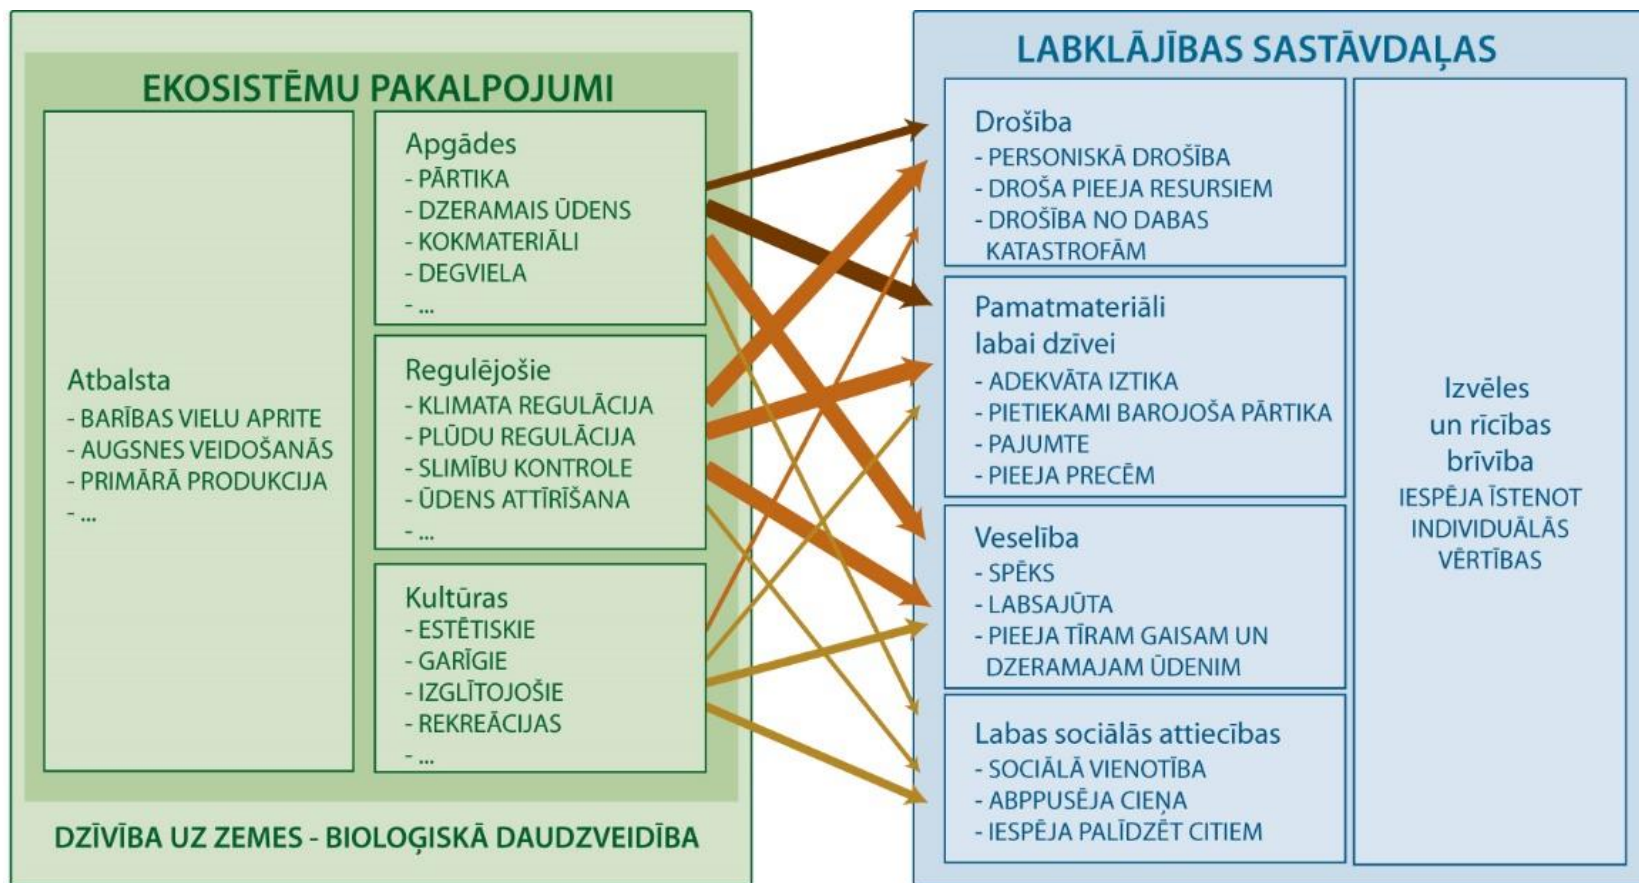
EKOSISTĒMU PAKALPOJUMI

Atbalsta
- BARĪBAS VIELU APRITE
- AUGSNES VEIDOŠANĀS
- PRIMĀRĀ PRODUKCIJA
- ...

Apgādes
- PĀRTIKA
- DZERAMAIS ŪDENS
- KOKMATERIĀLI
- DEGVIELA
- ...

Regulējošie
- KLIMATA REGULĀCIJA
- PLŪDU REGULĀCIJA
- SLIMĪBU KONTROLE
- ŪDENS ATTĪRĪŠANA
- ...

Kultūras
- ESTĒTISKIE
- GARĪGIE
- IZGLĪTOJOŠIE
- REKREĀCIJAS
- ...

DZĪVĪBA UZ ZEMES - BIOLOĢISKĀ DAUDZVEIDĪBA

LABKLĀJĪBAS SASTĀVDAĻAS

Drošība
- PERSONISKĀ DROŠĪBA
- DROŠA PIEEJA RESURSIEM
- DROŠĪBA NO DABAS KATASTROFĀM

Pamatmateriāli labai dzīvei
- ADEKVĀTA IZTIKA
- PIETIEKAMI BAROJOŠA PĀRTIKA
- PAJUMTE
- PIEEJA PRECĒM

Veselība
- SPĒKS
- LABSAJŪTA
- PIEEJA TĪRAM GAISAM UN DZERAMAJAM ŪDENIM

Labas sociālās attiecības
- SOCIĀLĀ VIENOTĪBA
- ABPPUSĒJA CIEŅA
- IESPĒJA PALĪDZĒT CITIEM

Izvēles un rīcības brīvība
IESPĒJA ĪSTENOT INDIVIDUĀLĀS VĒRTĪBAS